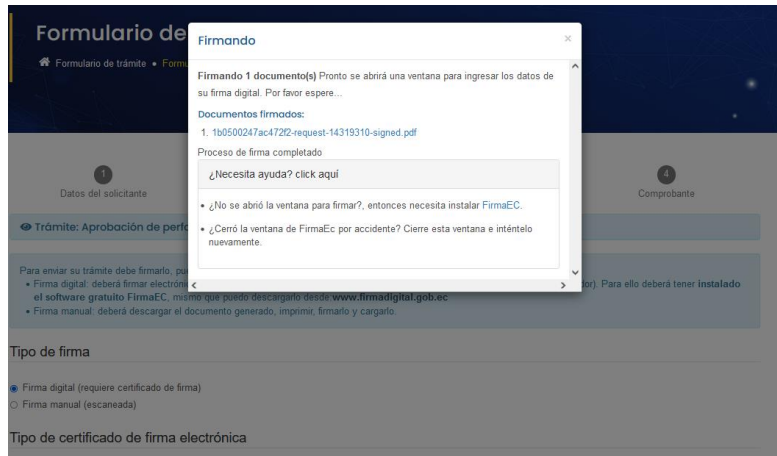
Formulario de

Formulario de trámite • Formu

1
Datos del solicitante

4
Comprobante

Trámite: Aprobación de perfo

Para enviar su trámite debe firmarlo, pu
• Firma digital: deberá firmar electróni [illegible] or). Para ello deberá tener instalado el software gratuito FirmaEC, mismo que puedo descargarlo desde www.firmadigital.gob.ec
• Firma manual: deberá descargar el documento generado, imprimir, firmarlo y cargarlo.

Tipo de firma

Firma digital (requiere certificado de firma)
Firma manual (escaneada)

Tipo de certificado de firma electrónica

Firmando

×

Firmando 1 documento(s) Pronto se abrirá una ventana para ingresar los datos de su firma digital. Por favor espere...

Documentos firmados:
1. 1b0500247ac472f2-request-14319310-signed.pdf

Proceso de firma completado

¿Necesita ayuda? click aquí

• ¿No se abrió la ventana para firmar?, entonces necesita instalar FirmaEC.
• ¿Cerró la ventana de FirmaEc por accidente? Cierre esta ventana e inténtelo nuevamente.